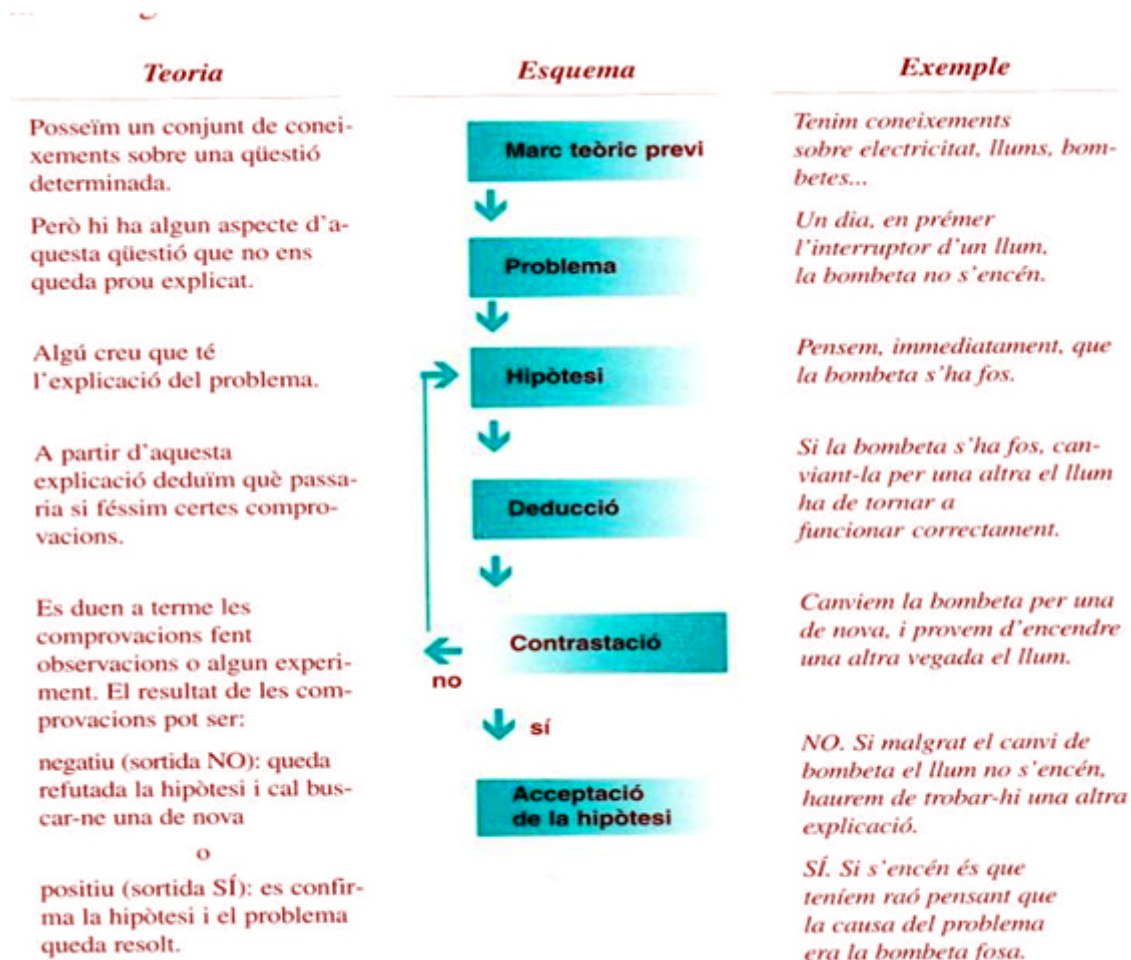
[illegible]

| Teoria | Esquema | Exemple |
|---|---|---|
| Posseïm un conjunt de coneixements sobre una qüestió determinada. | Marc teòric previ | Tenim coneixements sobre electricitat, llums, bombetes... |
| Però hi ha algun aspecte d'aquesta qüestió que no ens queda prou explicat. | Problema | Un dia, en prémer l'interruptor d'un llum, la bombeta no s'encén. |
| Algú creu que té l'explicació del problema. | Hipòtesi | Pensem, immediatament, que la bombeta s'ha fos. |
| A partir d'aquesta explicació deduïm què passaria si féssim certes comprovacions. | Deducció | Si la bombeta s'ha fos, canviant-la per una altra el llum ha de tornar a funcionar correctament. |
| Es duen a terme les comprovacions fent observacions o algun experiment. El resultat de les comprovacions pot ser: | Contrastació (no) | Canviem la bombeta per una de nova, i provem d'encendre una altra vegada el llum. |
| negatiu (sortida NO): queda refutada la hipòtesi i cal buscar-ne una de nova<br>o<br>positiu (sortida SÍ): es confirma la hipòtesi i el problema queda resolt. | sí<br>Acceptació de la hipòtesi | NO. Si malgrat el canvi de bombeta el llum no s'encén, haurem de trobar-hi una altra explicació.<br>SÍ. Si s'encén és que teníem raó pensant que la causa del problema era la bombeta fosa. |